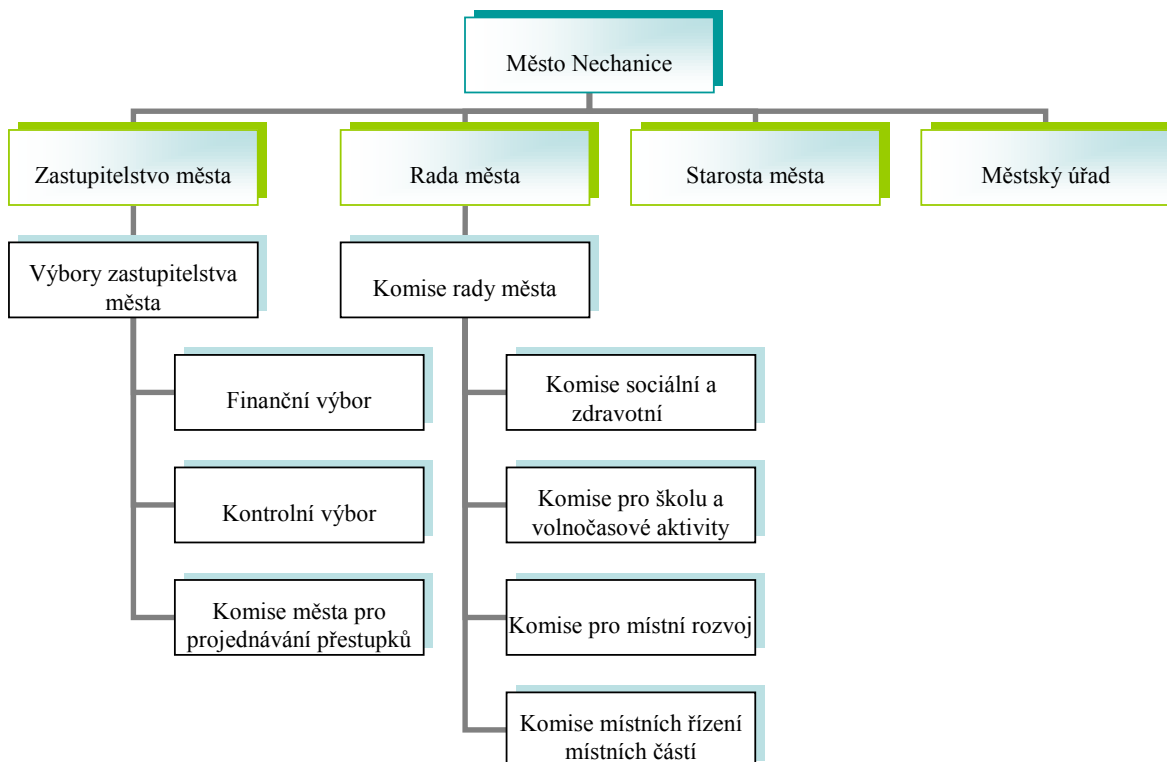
Město Nechanice

Zastupitelstvo města

Rada města

Starosta města

Městský úřad

Výbory zastupitelstva města

Komise rady města

Finanční výbor

Kontrolní výbor

Komise města pro projednávání přestupků

Komise sociální a zdravotní

Komise pro školu a volnočasové aktivity

Komise pro místní rozvoj

Komise místních řízení místních částí